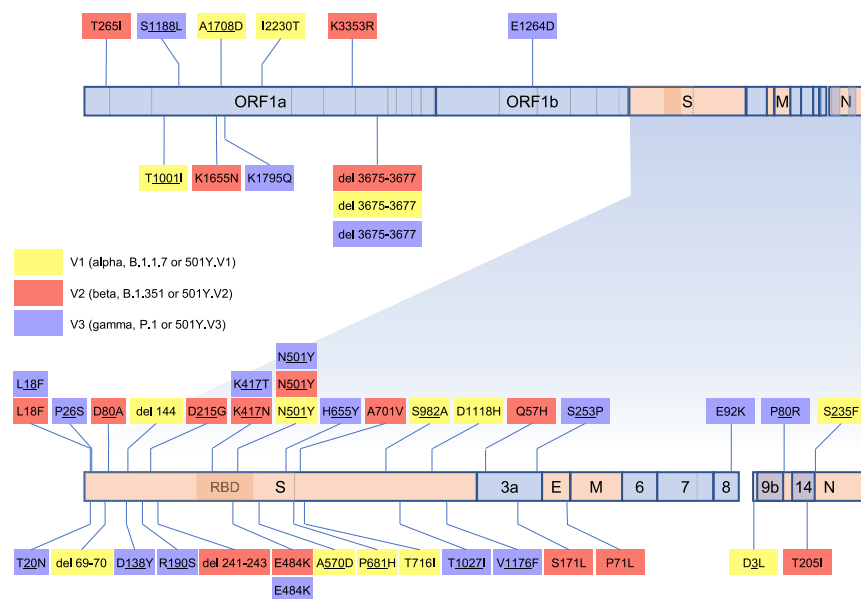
T265I
S1188L
A1708D
I2230T
K3353R
E1264D

ORF1a
ORF1b
S
M
N

T1001I
K1655N
K1795Q
del 3675-3677
del 3675-3677
del 3675-3677

V1 (alpha, B.1.1.7 or 501Y.V1)
V2 (beta, B.1.351 or 501Y.V2)
V3 (gamma, P.1 or 501Y.V3)

N501Y
L18F
K417T
N501Y
L18F
P26S
D80A
del 144
D215G
K417N
N501Y
H655Y
A701V
S982A
D1118H
Q57H
S253P
E92K
P80R
S235F

RBD
S
3a
E
M
6
7
8
9b
14
N

T20N
del 69-70
D138Y
R190S
del 241-243
E484K
A570D
P681H
T716I
T1027I
V1176F
S171L
P71L
D3L
T205I
E484K